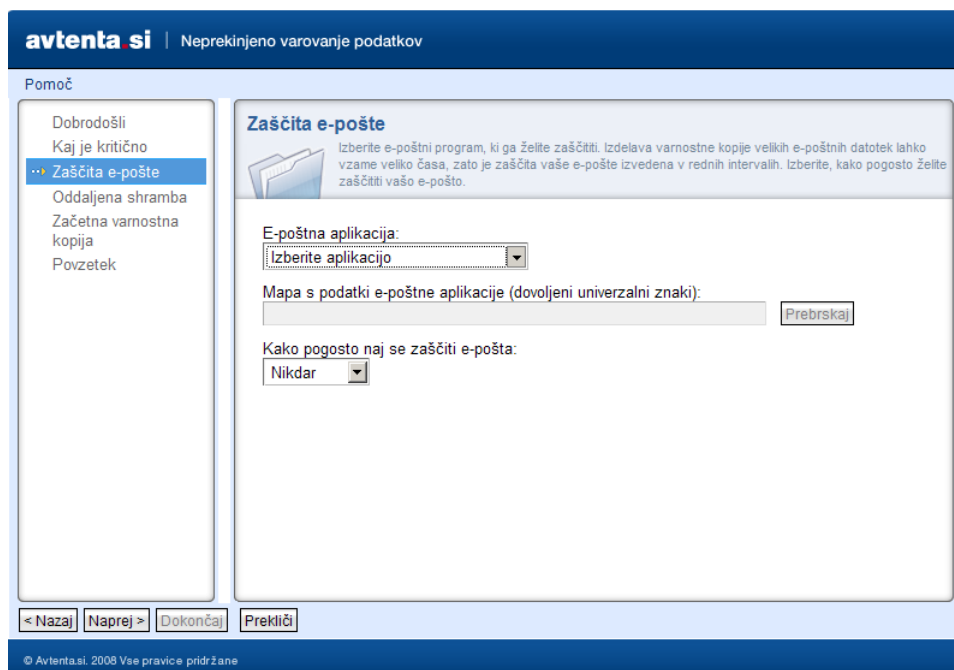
avtenta.si | Neprekinjeno varovanje podatkov

Pomoč

Dobrodošli
Kaj je kritično
Zaščita e-pošte
Oddaljena shramba
Začetna varnostna kopija
Povzetek

Zaščita e-pošte

Izberite e-poštni program, ki ga želite zaščititi. Izdelava varnostne kopije velikih e-poštnih datotek lahko vzame veliko časa, zato je zaščita vaše e-pošte izvedena v rednih intervalih. Izberite, kako pogosto želite zaščititi vašo e-pošto.

E-poštna aplikacija:
Izberite aplikacijo

Mapa s podatki e-poštne aplikacije (dovoljeni univerzalni znaki):
Prebrskaj

Kako pogosto naj se zaščiti e-pošta:
Nikdar

< Nazaj | Naprej > | Dokončaj | Prekliči

© Avtenta.si. 2008 Vse pravice pridržane